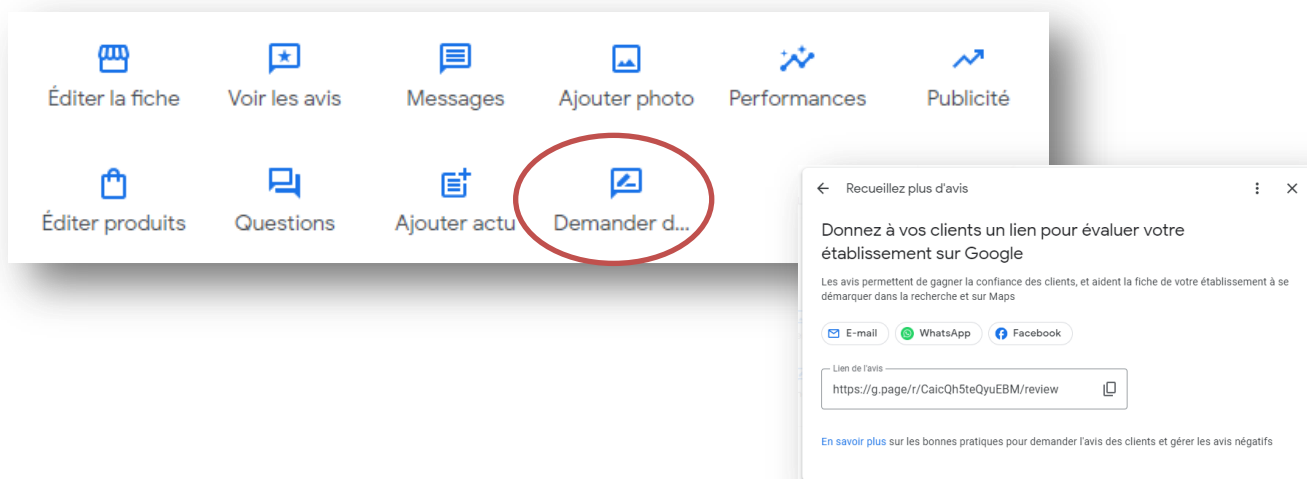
Éditer la fiche
Voir les avis
Messages
Ajouter photo
Performances
Publicité
Éditer produits
Questions
Ajouter actu
Demander d...

Recueillez plus d'avis

Donnez à vos clients un lien pour évaluer votre établissement sur Google

Les avis permettent de gagner la confiance des clients, et aident la fiche de votre établissement à se démarquer dans la recherche et sur Maps

E-mail
WhatsApp
Facebook

Lien de l'avis
https://g.page/r/CaicQh5teQyuEBM/review

En savoir plus sur les bonnes pratiques pour demander l'avis des clients et gérer les avis négatifs